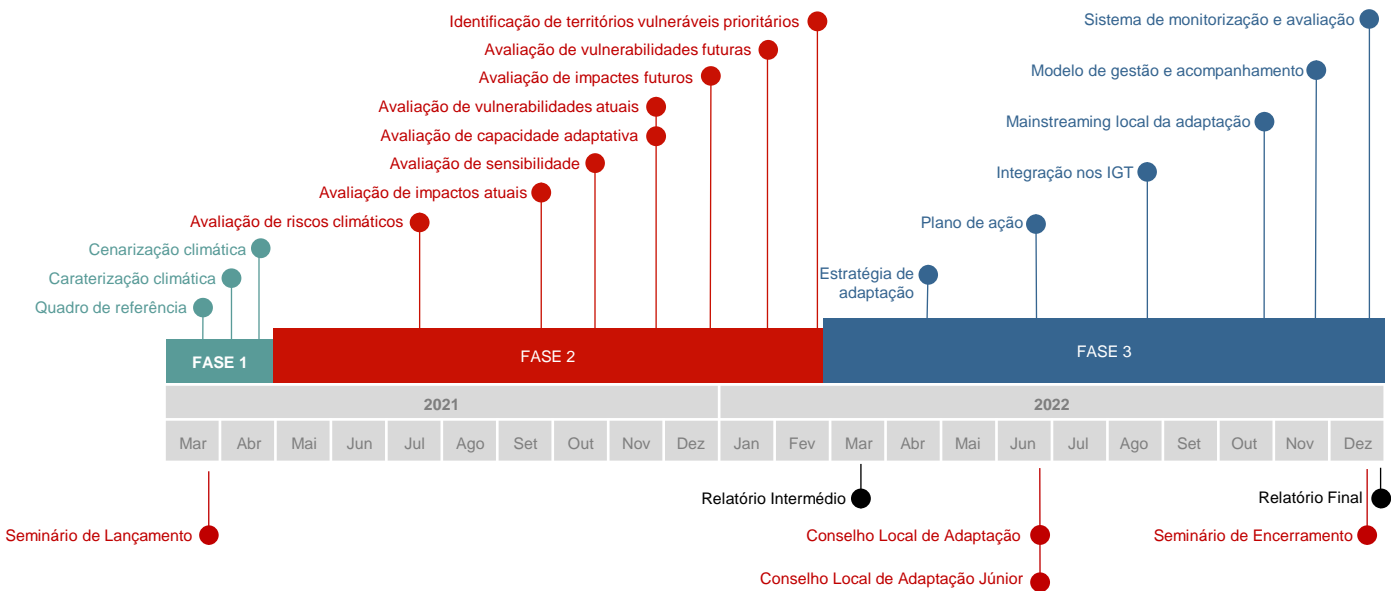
Identificação de territórios vulneráveis prioritários
Avaliação de vulnerabilidades futuras
Avaliação de impactes futuros
Avaliação de vulnerabilidades atuais
Avaliação de capacidade adaptativa
Avaliação de sensibilidade
Avaliação de impactos atuais
Avaliação de riscos climáticos
Cenarização climática
Caraterização climática
Quadro de referência

Sistema de monitorização e avaliação
Modelo de gestão e acompanhamento
Mainstreaming local da adaptação
Integração nos IGT
Plano de ação
Estratégia de adaptação

FASE 1
FASE 2
FASE 3

| 2021 | | | | | | | | | | 2022 | | | | | | | | | | | |
|---|---|---|---|---|---|---|---|---|---|---|---|---|---|---|---|---|---|---|---|---|---|
| Mar | Abr | Mai | Jun | Jul | Ago | Set | Out | Nov | Dez | Jan | Fev | Mar | Abr | Mai | Jun | Jul | Ago | Set | Out | Nov | Dez |

Relatório Intermédio
Relatório Final
Seminário de Lançamento
Conselho Local de Adaptação
Seminário de Encerramento
Conselho Local de Adaptação Júnior